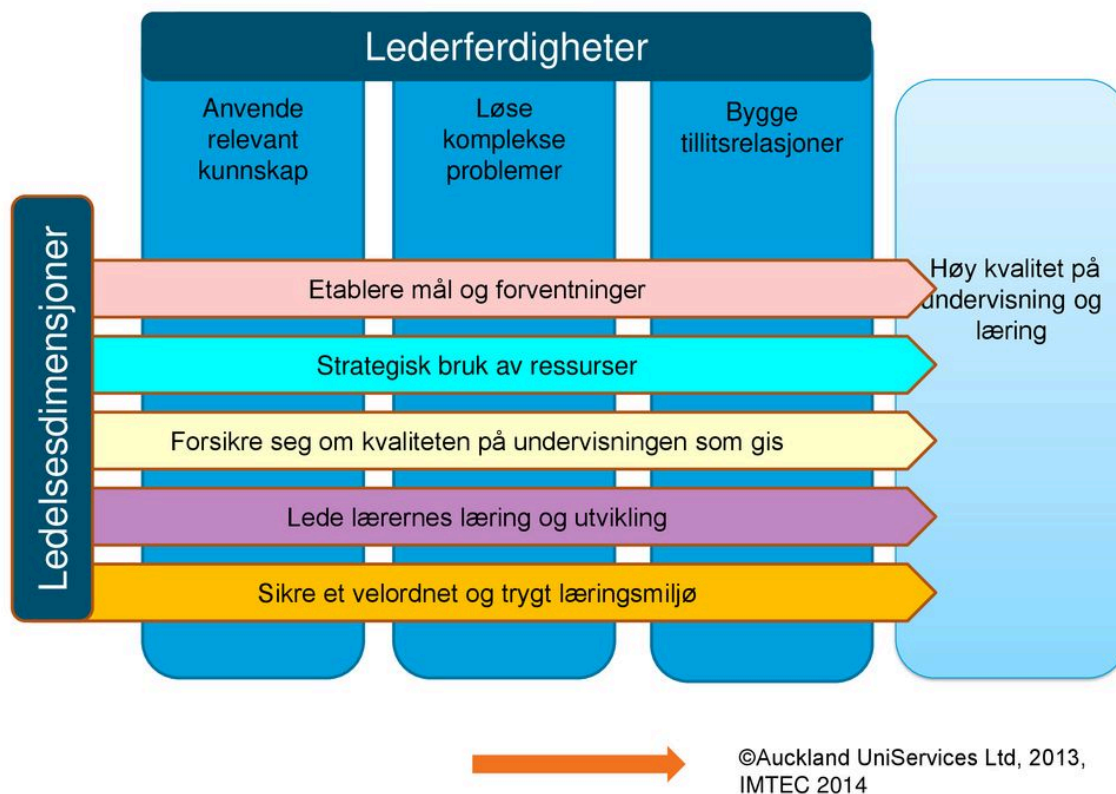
Lederferdigheter

Anvende relevant kunnskap

Løse komplekse problemer

Bygge tillitsrelasjoner

Ledelsesdimensjoner

Etablere mål og forventninger

Strategisk bruk av ressurser

Forsikre seg om kvaliteten på undervisningen som gis

Lede lærernes læring og utvikling

Sikre et velordnet og trygt læringsmiljø

Høy kvalitet på undervisning og læring

©Auckland UniServices Ltd, 2013, IMTEC 2014